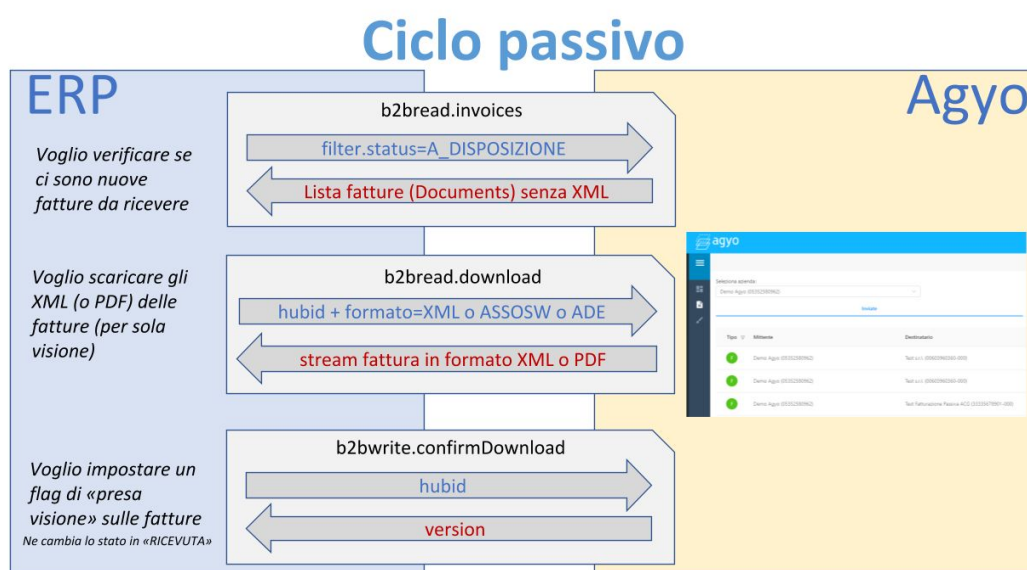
Ciclo passivo

ERP

Agyo

Voglio verificare se ci sono nuove fatture da ricevere

b2bread.invoices

filter.status=A_DISPOSIZIONE

Lista fatture (Documents) senza XML

Voglio scaricare gli XML (o PDF) delle fatture (per sola visione)

b2bread.download

hubid + formato=XML o ASSOSW o ADE

stream fattura in formato XML o PDF

Voglio impostare un flag di «presa visione» sulle fatture
Ne cambia lo stato in «RICEVUTA»

b2bwrite.confirmDownload

hubid

version

agyo

Seleziona azienda:
Demo Agyo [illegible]

Inviate

| Tipo | Mittente | Destinatario |
|---|---|---|
| | Demo Agyo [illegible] | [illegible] |
| | Demo Agyo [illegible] | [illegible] |
| | Demo Agyo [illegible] | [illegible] |